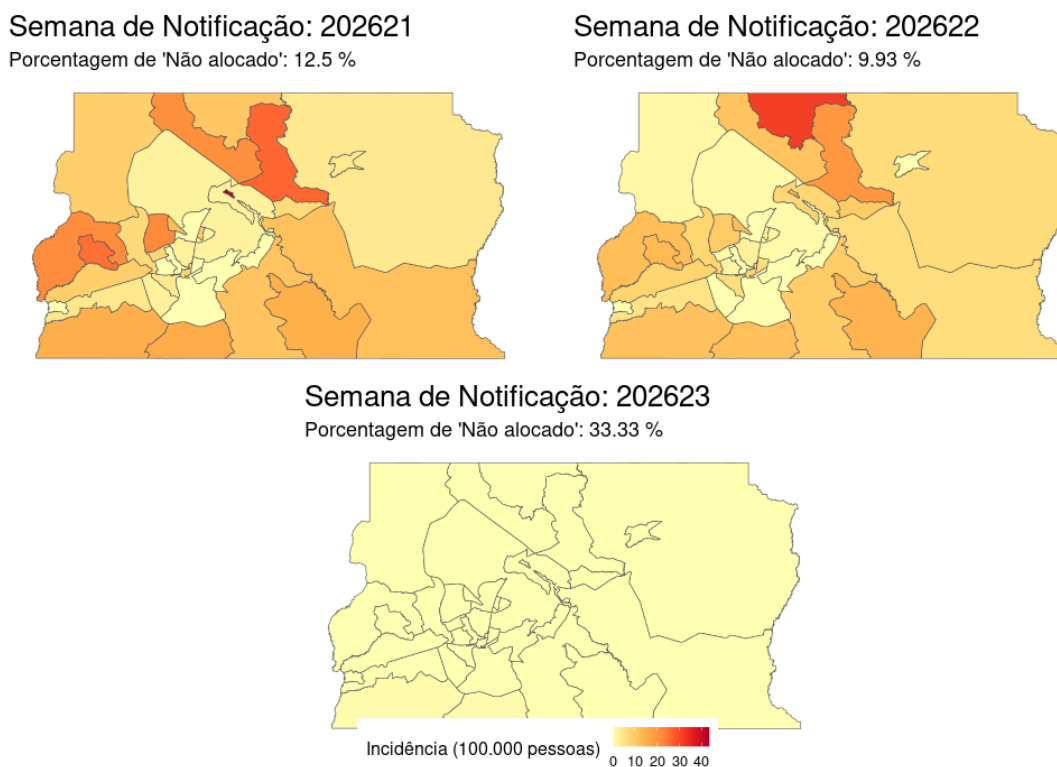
Semana de Notificação: 202621
Porcentagem de 'Não alocado': 12.5 %

Semana de Notificação: 202622
Porcentagem de 'Não alocado': 9.93 %

Semana de Notificação: 202623
Porcentagem de 'Não alocado': 33.33 %

Incidência (100.000 pessoas)
0 10 20 30 40